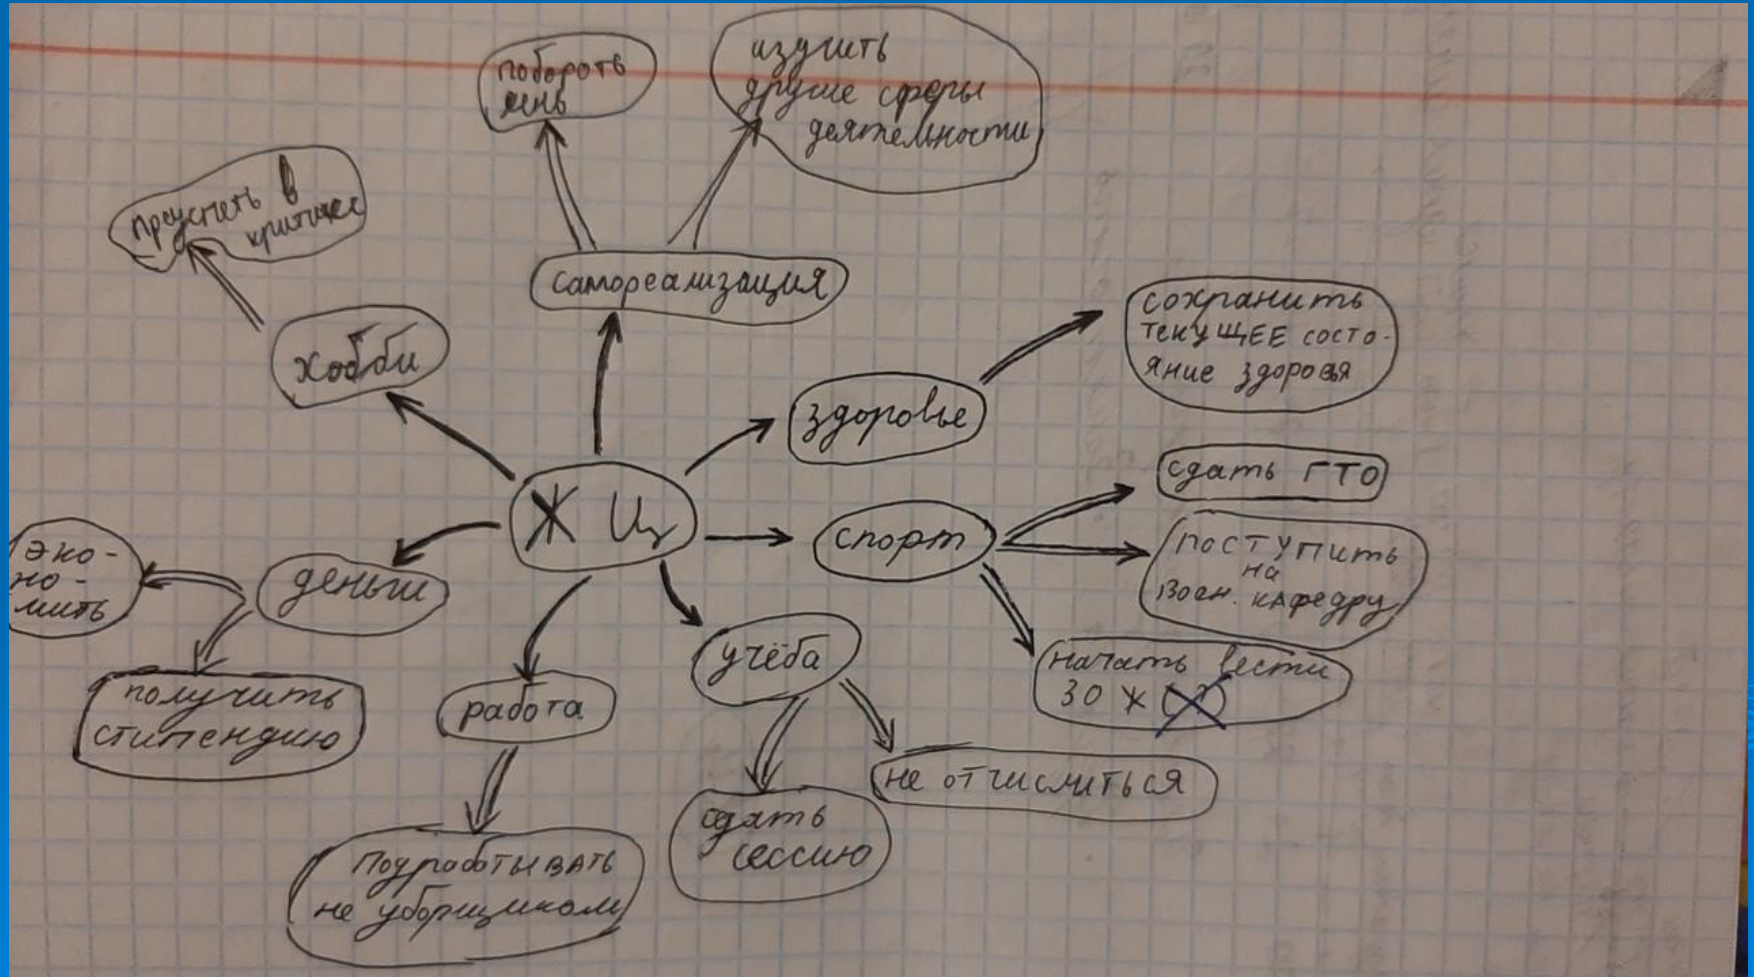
побороть лень

изучить другие сферы деятельности

преуспеть в критике

самореализация

хобби

сохранить текущее состояние здоровья

здоровье

сдать ГТО

ЖЦ

спорт

поступить на воен. кафедру

эконо-мить

деньги

начать вести ЗОЖ

получить стипендию

работа

учёба

не отчислиться

сдать сессию

подрабатывать не уборщиком